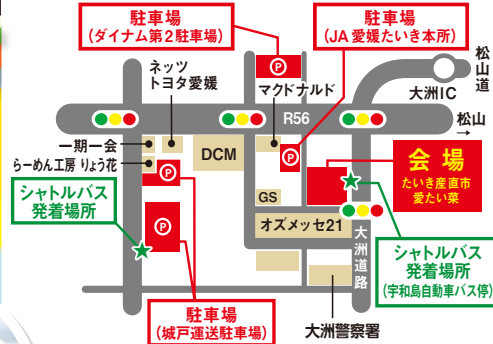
駐車場
(ダイナム第2駐車場)

駐車場
(JA愛媛たいき本所)

松山道

ネッツ
トヨタ愛媛

マクドナルド

大洲IC

R56

松山

一期一会

らーめん工房 りょう花

DCM

会場
たいき産直市
愛たい菜

シャトルバス
発着場所

GS

オズメッセ21

大洲道路

シャトルバス
発着場所
(宇和島自動車バス停)

駐車場
(城戸運送駐車場)

大洲警察署